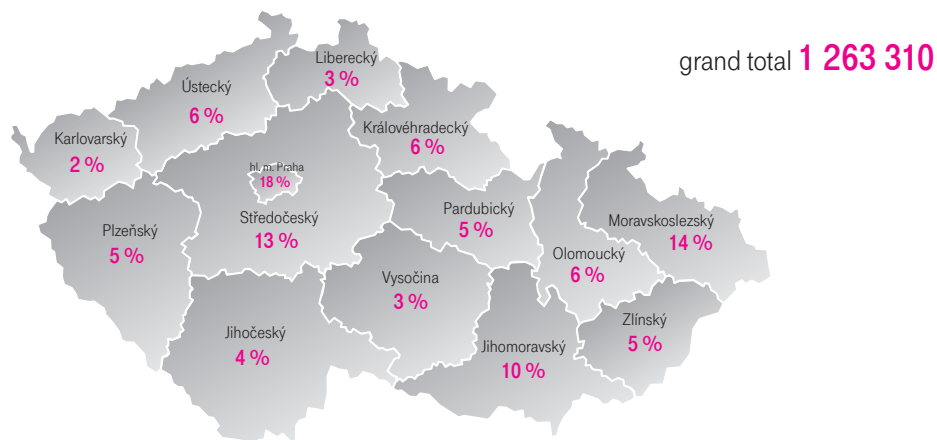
grand total 1 263 310

Liberecký
3 %

Ústecký
6 %

Karlovarský
2 %

Královéhradecký
6 %

hl. m. Praha
18 %

Středočeský
13 %

Plzeňský
5 %

Pardubický
5 %

Moravskoslezský
14 %

Olomoucký
6 %

Vysočina
3 %

Jihočeský
4 %

Zlínský
5 %

Jihomoravský
10 %